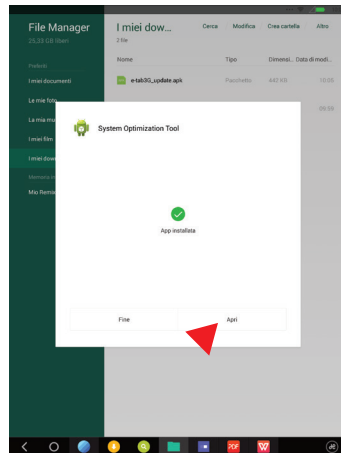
File Manager
25,33 GB liberi

Preferiti
I miei documenti
Le mie foto
La mia mu
I miei film
I miei dow
Memoria int
Mio Remix

I miei dow...
2 file

Cerca
Modifica
Crea cartella
Altro

Nome
Tipo
Dimensi...
Data di modi...

e-tab3G_update.apk
Pacchetto
442 KB
10:05

09:58

System Optimization Tool

App installata

Fine
Apri